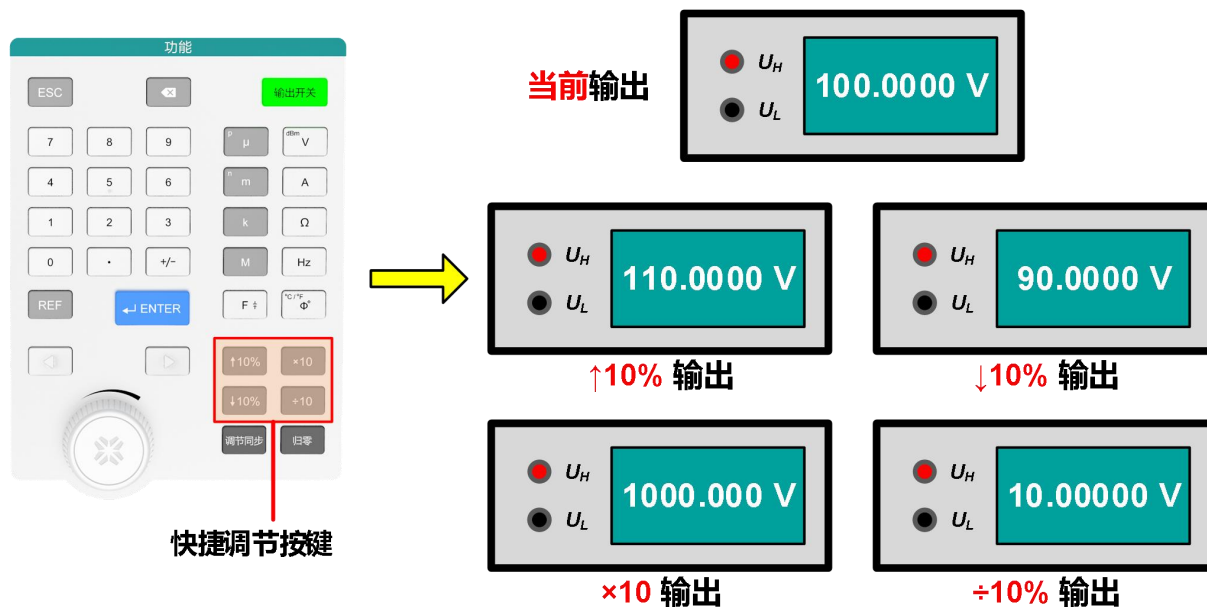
功能

ESC

输出开关

7 8 9 p μ dBm V

4 5 6 n m A

1 2 3 k Ω

0 · +/− M Hz

REF ENTER F °C / °F Φ°

↑10% ×10

↓10% ÷10

调节同步 归零

快捷调节按键

当前输出

$U_H$
$U_L$
100.0000 V

$U_H$
$U_L$
110.0000 V

↑10% 输出

$U_H$
$U_L$
90.0000 V

↓10% 输出

$U_H$
$U_L$
1000.000 V

×10 输出

$U_H$
$U_L$
10.00000 V

÷10% 输出